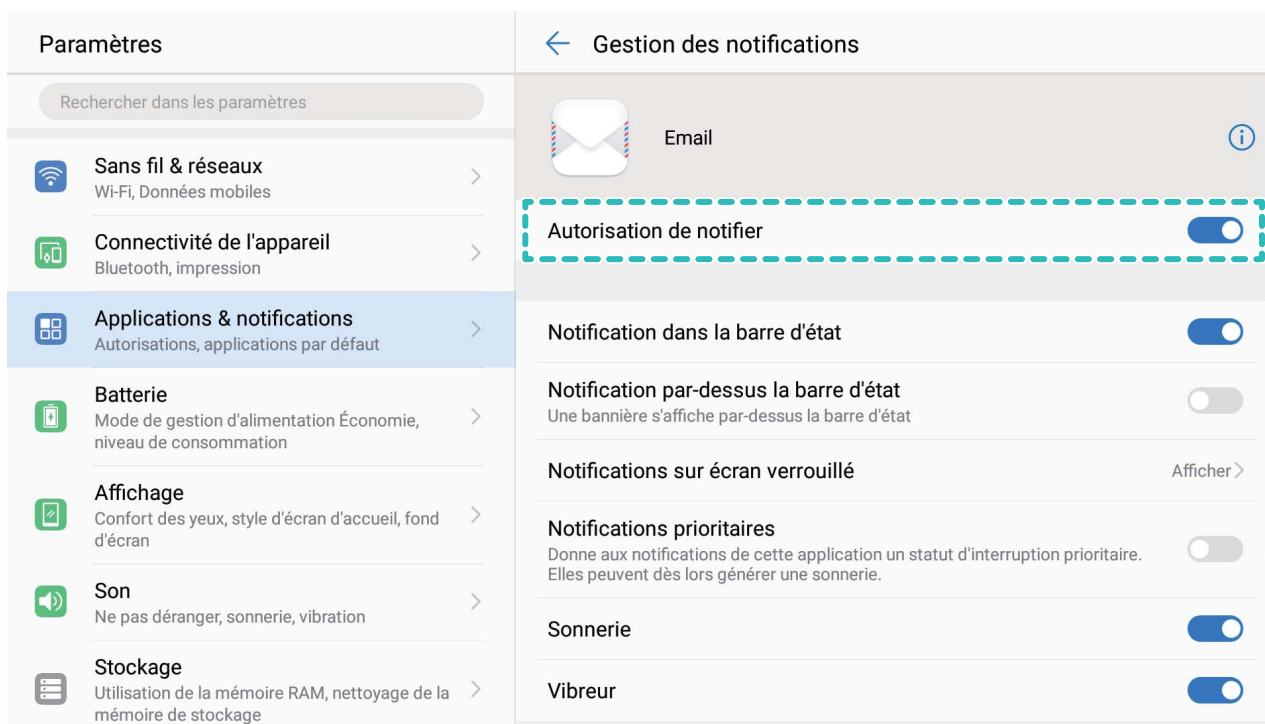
Paramètres

Rechercher dans les paramètres

Sans fil & réseaux
Wi-Fi, Données mobiles

Connectivité de l'appareil
Bluetooth, impression

Applications & notifications
Autorisations, applications par défaut

Batterie
Mode de gestion d'alimentation Économie, niveau de consommation

Affichage
Confort des yeux, style d'écran d'accueil, fond d'écran

Son
Ne pas déranger, sonnerie, vibration

Stockage
Utilisation de la mémoire RAM, nettoyage de la mémoire de stockage

Gestion des notifications

Email

Autorisation de notifier

Notification dans la barre d'état

Notification par-dessus la barre d'état
Une bannière s'affiche par-dessus la barre d'état

Notifications sur écran verrouillé
Afficher

Notifications prioritaires
Donne aux notifications de cette application un statut d'interruption prioritaire. Elles peuvent dès lors générer une sonnerie.

Sonnerie

Vibreur